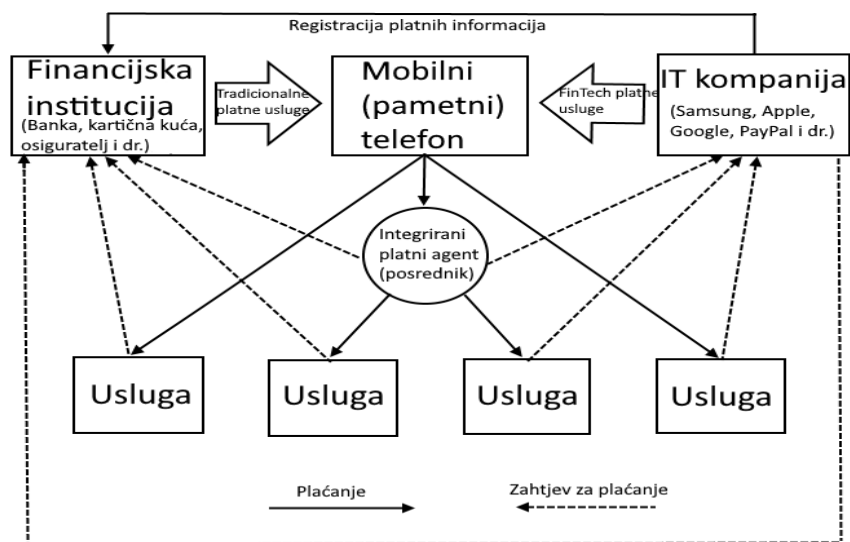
Registracija platnih informacija

Financijska institucija
(Banka, kartična kuća, osiguratelj i dr.)

Tradicionalne platne usluge

Mobilni (pametni) telefon

FinTech platne usluge

IT kompanija
(Samsung, Apple, Google, PayPal i dr.)

Integrirani platni agent (posrednik)

Usluga

Usluga

Usluga

Usluga

Plaćanje

Zahtjev za plaćanje